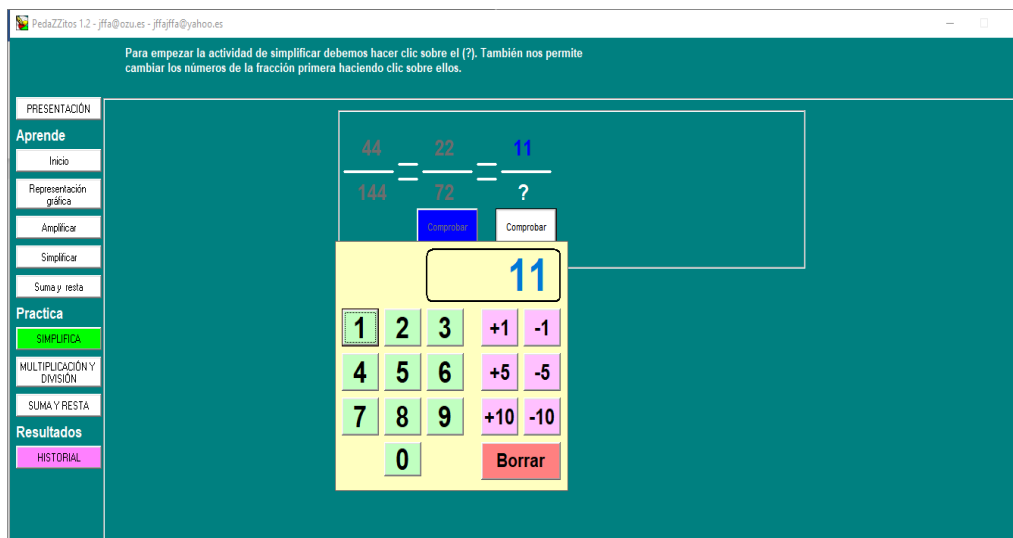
PedaZZitos 1.2 - jffa@ozu.es - jffajffa@yahoo.es

Para empezar la actividad de simplificar debemos hacer clic sobre el (?). También nos permite cambiar los números de la fracción primera haciendo clic sobre ellos.

PRESENTACIÓN

Aprende

Inicio

Representación gráfica

Amplificar

Simplificar

Suma y resta

Practica

SIMPLIFICA

MULTIPLICACIÓN Y DIVISIÓN

SUMA Y RESTA

Resultados

HISTORIAL

$\frac{44}{144} = \frac{22}{72} = \frac{11}{?}$

Comprobar

Comprobar

11

1 2 3 +1 -1

4 5 6 +5 -5

7 8 9 +10 -10

0 Borrar